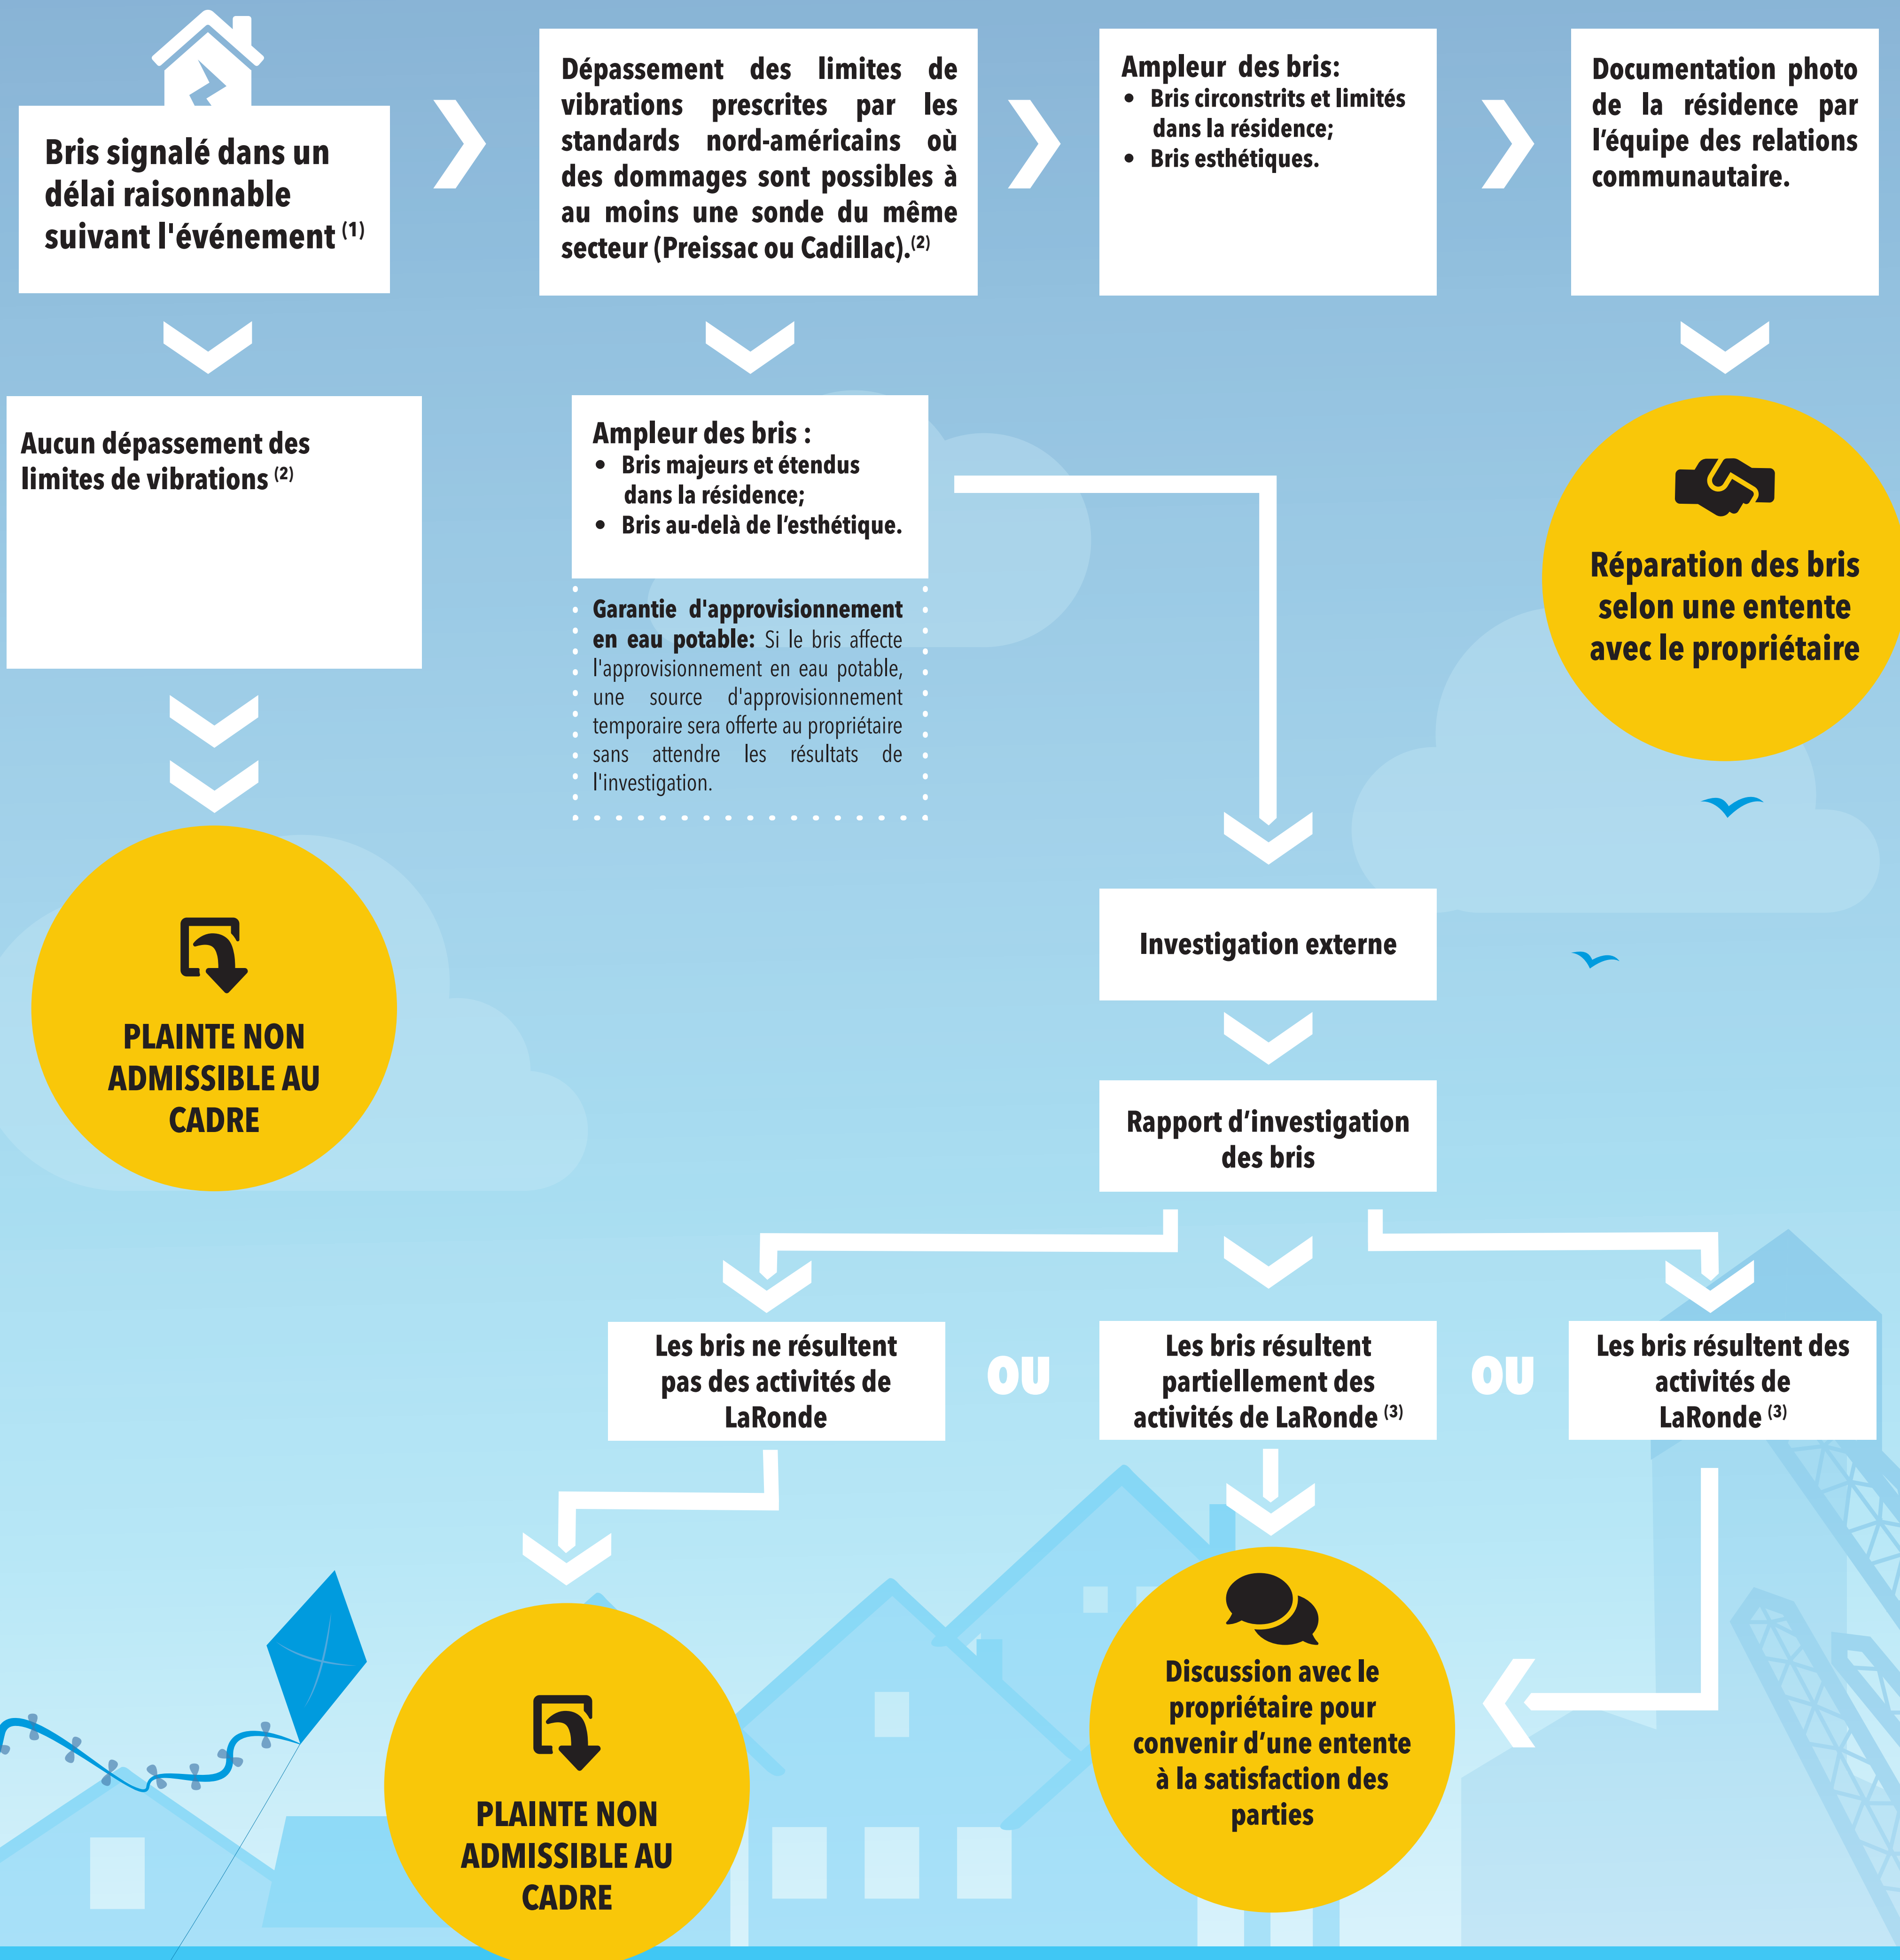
Bris signalé dans un délai raisonnable suivant l'événement $^{(1)}$

Dépassement des limites de vibrations prescrites par les standards nord-américains où des dommages sont possibles à au moins une sonde du même secteur (Preissac ou Cadillac).$^{(2)}$

Ampleur des bris:
• Bris circonstrits et limités dans la résidence;
• Bris esthétiques.

Documentation photo de la résidence par l'équipe des relations communautaire.

Aucun dépassement des limites de vibrations $^{(2)}$

Ampleur des bris :
• Bris majeurs et étendus dans la résidence;
• Bris au-delà de l'esthétique.

Garantie d'approvisionnement en eau potable: Si le bris affecte l'approvisionnement en eau potable, une source d'approvisionnement temporaire sera offerte au propriétaire sans attendre les résultats de l'investigation.

Réparation des bris selon une entente avec le propriétaire

PLAINTE NON ADMISSIBLE AU CADRE

Investigation externe

Rapport d'investigation des bris

Les bris ne résultent pas des activités de LaRonde

OU

Les bris résultent partiellement des activités de LaRonde $^{(3)}$

OU

Les bris résultent des activités de LaRonde $^{(3)}$

PLAINTE NON ADMISSIBLE AU CADRE

Discussion avec le propriétaire pour convenir d'une entente à la satisfaction des parties